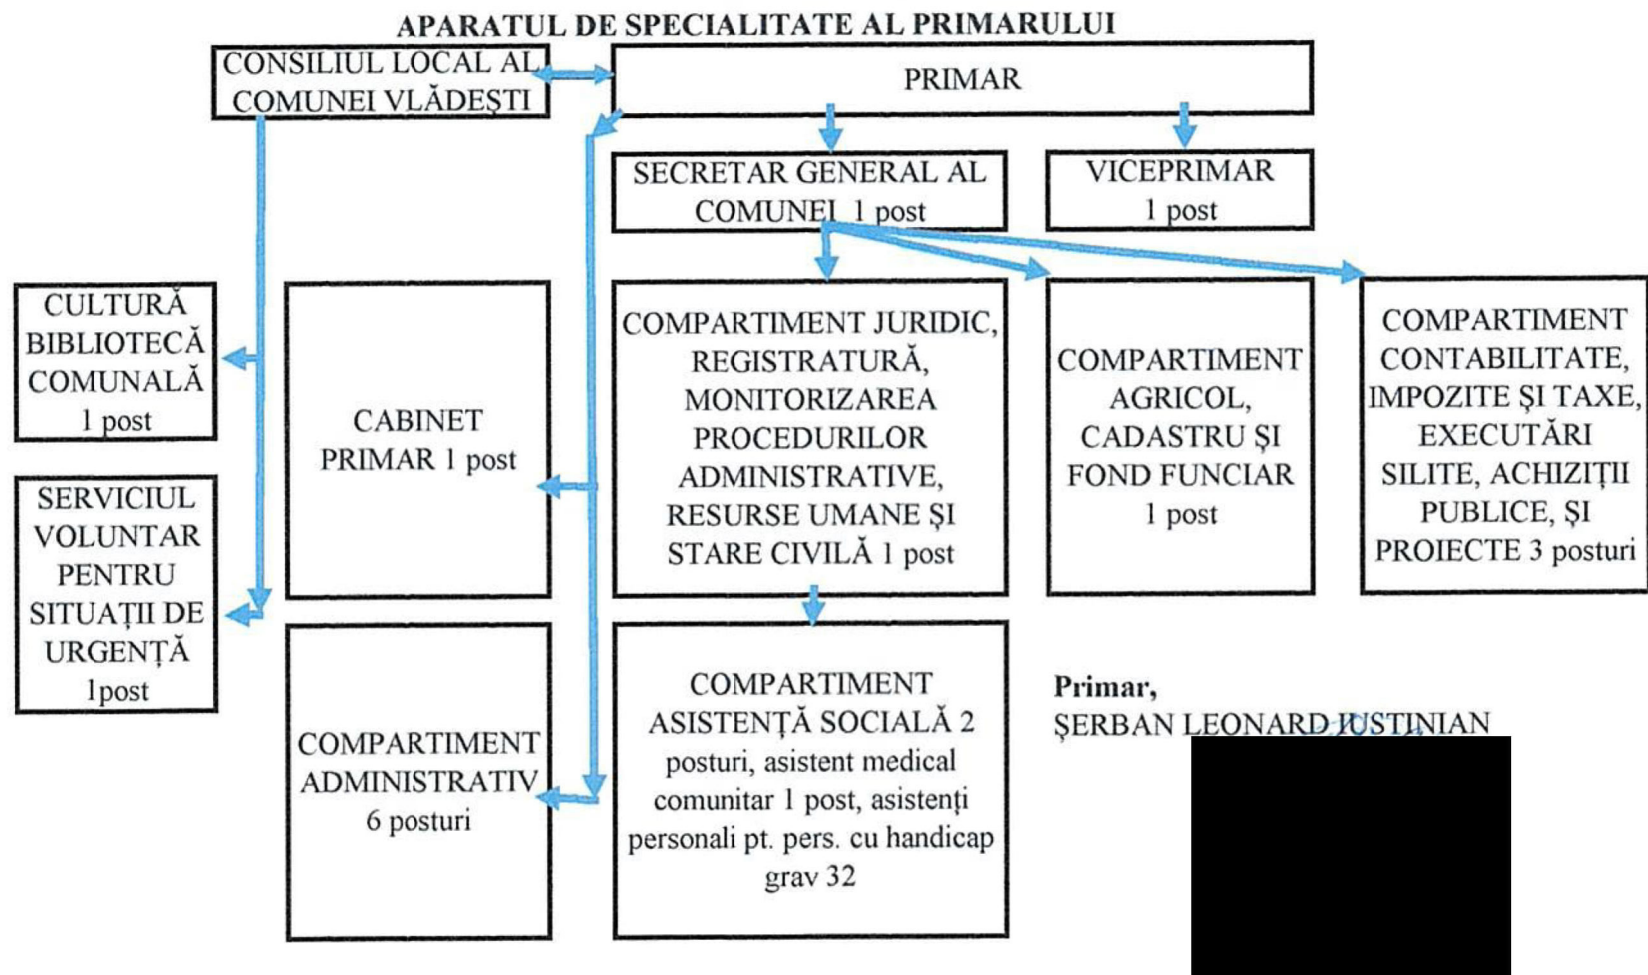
APARATUL DE SPECIALITATE AL PRIMARULUI

CONSILIUL LOCAL AL COMUNEI VLĂDEȘTI

PRIMAR

SECRETAR GENERAL AL COMUNEI 1 post

VICEPRIMAR 1 post

CULTURĂ BIBLIOTECĂ COMUNALĂ 1 post

SERVICIUL VOLUNTAR PENTRU SITUAȚII DE URGENȚĂ 1post

CABINET PRIMAR 1 post

COMPARTIMENT JURIDIC, REGISTRATURĂ, MONITORIZAREA PROCEDURILOR ADMINISTRATIVE, RESURSE UMANE ȘI STARE CIVILĂ 1 post

COMPARTIMENT AGRICOL, CADASTRU ȘI FOND FUNCIAR 1 post

COMPARTIMENT CONTABILITATE, IMPOZITE ȘI TAXE, EXECUTĂRI SILITE, ACHIZIȚII PUBLICE, ȘI PROIECTE 3 posturi

COMPARTIMENT ADMINISTRATIV 6 posturi

COMPARTIMENT ASISTENȚĂ SOCIALĂ 2 posturi, asistent medical comunitar 1 post, asistenți personali pt. pers. cu handicap grav 32

Primar,
ȘERBAN LEONARD IUSTINIAN